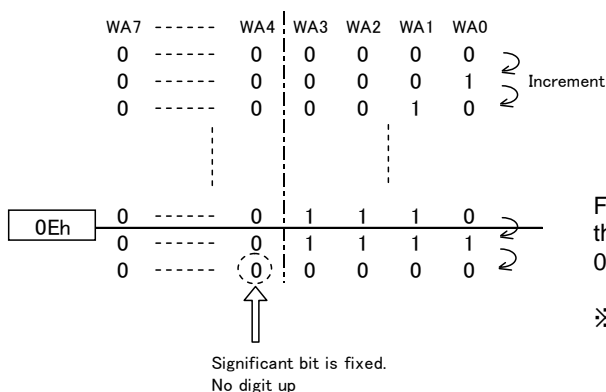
| WA7 | ------ | WA4 | WA3 | WA2 | WA1 | WA0 |
|---|---|---|---|---|---|---|
| 0 | ------ | 0 | 0 | 0 | 0 | 0 |
| 0 | ------ | 0 | 0 | 0 | 0 | 1 |
| 0 | ------ | 0 | 0 | 0 | 1 | 0 |
| 0 | ------ | 0 | 1 | 1 | 1 | 0 |
| 0 | ------ | 0 | 1 | 1 | 1 | 1 |
| 0 | ------ | 0 | 0 | 0 | 0 | 0 |

Increment

0Eh

F
th
0

※

Significant bit is fixed.
No digit up